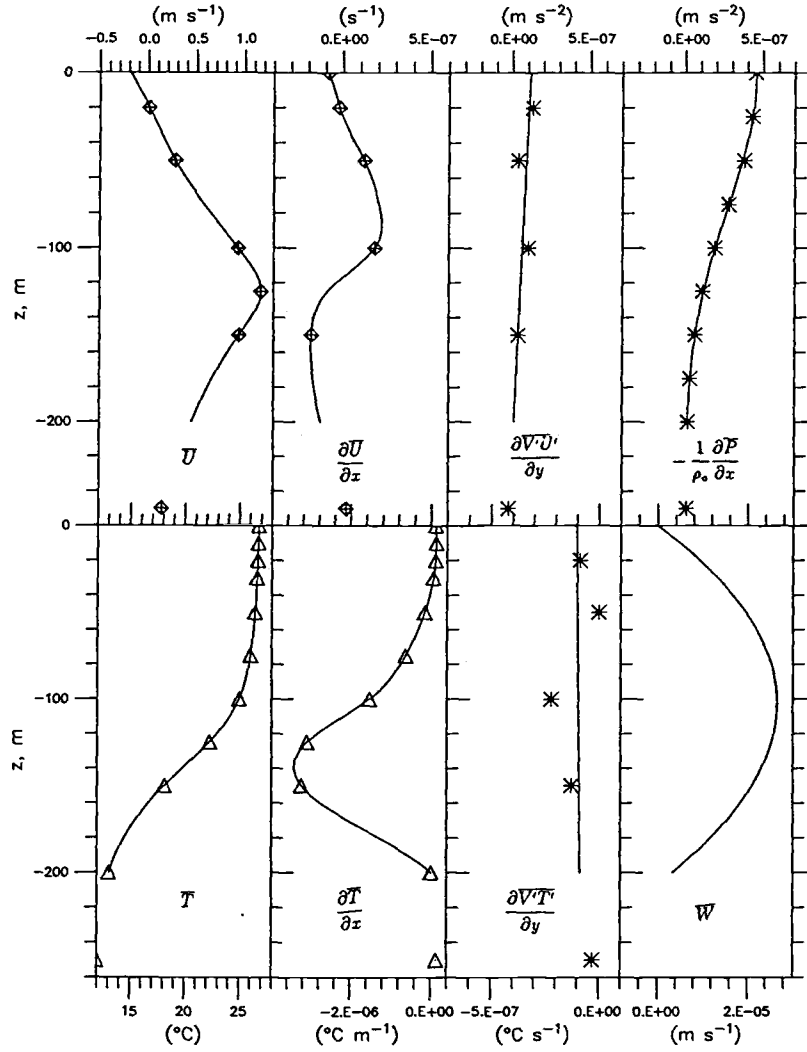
(m s$^{-1}$)
-0.5 0.0 0.5 1.0

(s$^{-1}$)
0.E+00 5.E-07

(m s$^{-2}$)
0.E+00 5.E-07

(m s$^{-2}$)
0.E+00 5.E-07

0
-100
-200
z, m

$\overline{U}$

$\frac{\partial \overline{U}}{\partial x}$

$\frac{\partial \overline{V'U'}}{\partial y}$

$-\frac{1}{\rho_o}\frac{\partial \overline{P}}{\partial x}$

0
-100
-200
z, m

$\overline{T}$

$\frac{\partial \overline{T}}{\partial x}$

$\frac{\partial \overline{V'T'}}{\partial y}$

$\overline{W}$

15 20 25
(°C)

-2.E-06 0.E+00
(°C m$^{-1}$)

-5.E-07 0.E+00
(°C s$^{-1}$)

0.E+00 2.E-05
(m s$^{-1}$)